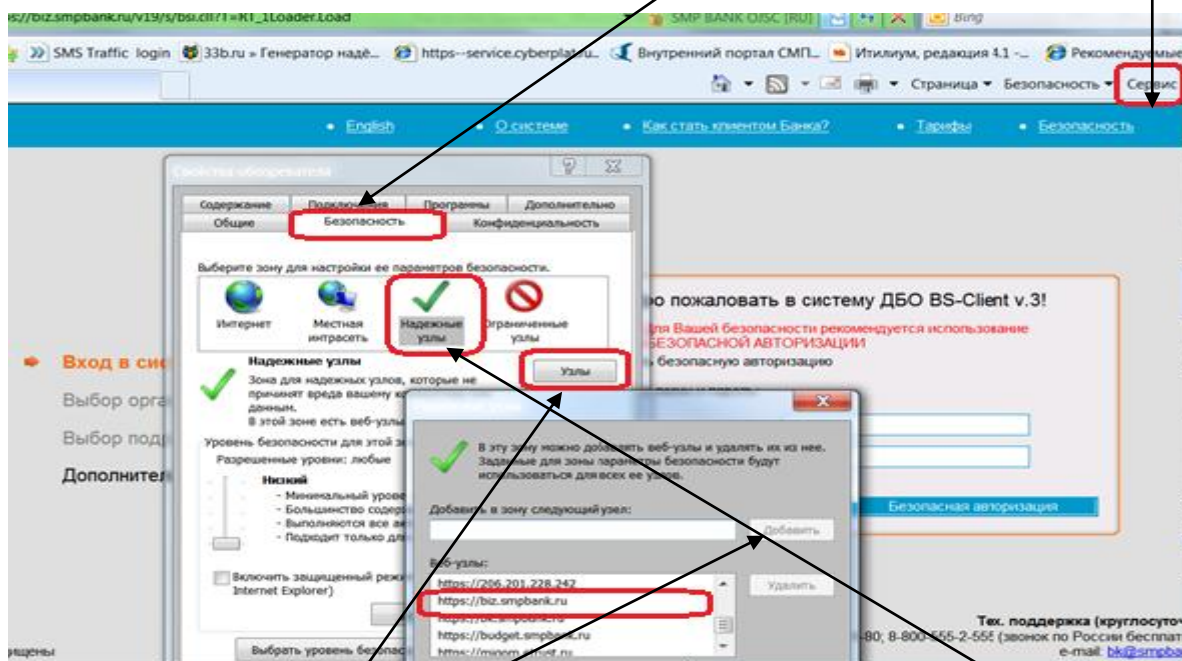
s://biz.smpbank.ru/v19/s/bsi.cll?T=RT_1Loader.Load SMP BANK OJSC [RU] Bing

SMS Traffic login 33b.ru » Генератор надё... https--service.cyberplat.ru... Внутренний портал СМП... Итилиум, редакция 4.1 -... Рекомендуемые

Страница ▾ Безопасность ▾ Сервис

• English • О системе • Как стать клиентом Банка? • Тарифы • Безопасность

Свойства обозревателя

Содержание Подключения Программы Дополнительно
Общие Безопасность Конфиденциальность

Выберите зону для настройки ее параметров безопасности.

Интернет Местная интрасеть Надежные узлы Ограниченные узлы

Надежные узлы
Зона для надежных узлов, которые не причинят вреда вашему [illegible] данным.
В этой зоне есть веб-узлы

Узлы

Уровень безопасности для этой зо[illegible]
Разрешенные уровни: любые

Низкий
- Минимальный урове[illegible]
- Большинство содер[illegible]
- Выполняются все ак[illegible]
- Подходит только дл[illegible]

Включить защищенный реж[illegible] Internet Explorer)

Выбрать уровень безопас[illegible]

Вход в сис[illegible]
Выбор орга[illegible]
Выбор подр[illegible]
Дополнител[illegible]

В эту зону можно добавлять веб-узлы и удалять их из нее. Заданные для зоны параметры безопасности будут использоваться для всех ее узлов.

Добавить в зону следующий узел:

Добавить

Веб-узлы:
https://206.201.228.242
https://biz.smpbank.ru
https://bc.smpbank.ru
https://budget.smpbank.ru
https://mipom.smpst.ru

Удалить

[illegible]о пожаловать в систему ДБО BS-Client v.3!
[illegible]ля Вашей безопасности рекомендуется использование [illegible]БЕЗОПАСНОЙ АВТОРИЗАЦИИ
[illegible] безопасную авторизацию

Безопасная авторизация

Тех. поддержка (круглосуто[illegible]
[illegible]80; 8-800-555-2-555 (звонок по России бесплат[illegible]
e-mail: bk@smpba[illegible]

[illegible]щены